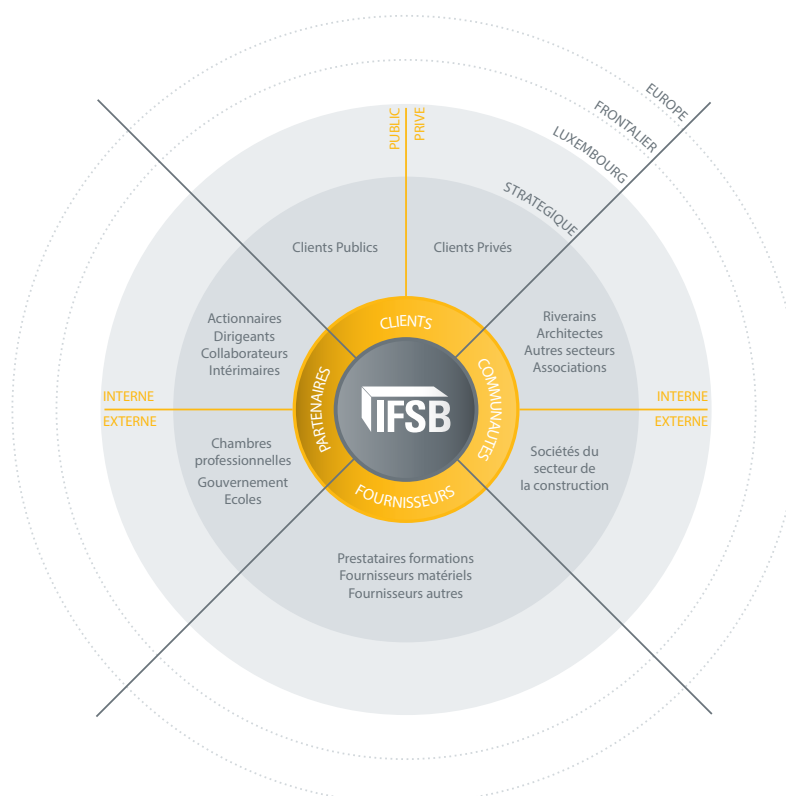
PUBLIC
PRIVE

EUROPE
FRONTALIER
LUXEMBOURG
STRATEGIQUE

Clients Publics

Clients Privés

Actionnaires
Dirigeants
Collaborateurs
Intérimaires

Riverains
Architectes
Autres secteurs
Associations

CLIENTS
PARTENAIRES
COMMUNAUTES
FOURNISSEURS

IFSB

INTERNE
EXTERNE

INTERNE
EXTERNE

Chambres professionnelles
Gouvernement
Ecoles

Sociétés du secteur de la construction

Prestataires formations
Fournisseurs matériels
Fournisseurs autres